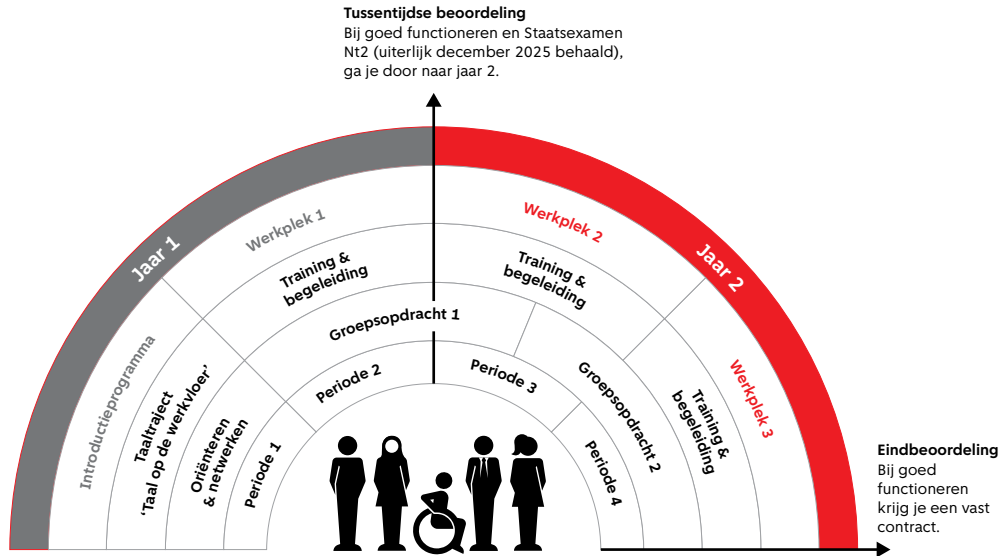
Tussentijdse beoordeling
Bij goed functioneren en Staatsexamen Nt2 (uiterlijk december 2025 behaald), ga je door naar jaar 2.

Jaar 1
Werkplek 1
Introductieprogramma
Training & begeleiding
Taaltraject 'Taal op de werkvloer'
Groepsopdracht 1
Oriënteren & netwerken
Periode 2
Periode 1

Jaar 2
Werkplek 2
Training & begeleiding
Periode 3
Groepsopdracht 2
Periode 4
Training & begeleiding
Werkplek 3

Eindbeoordeling
Bij goed functioneren krijg je een vast contract.